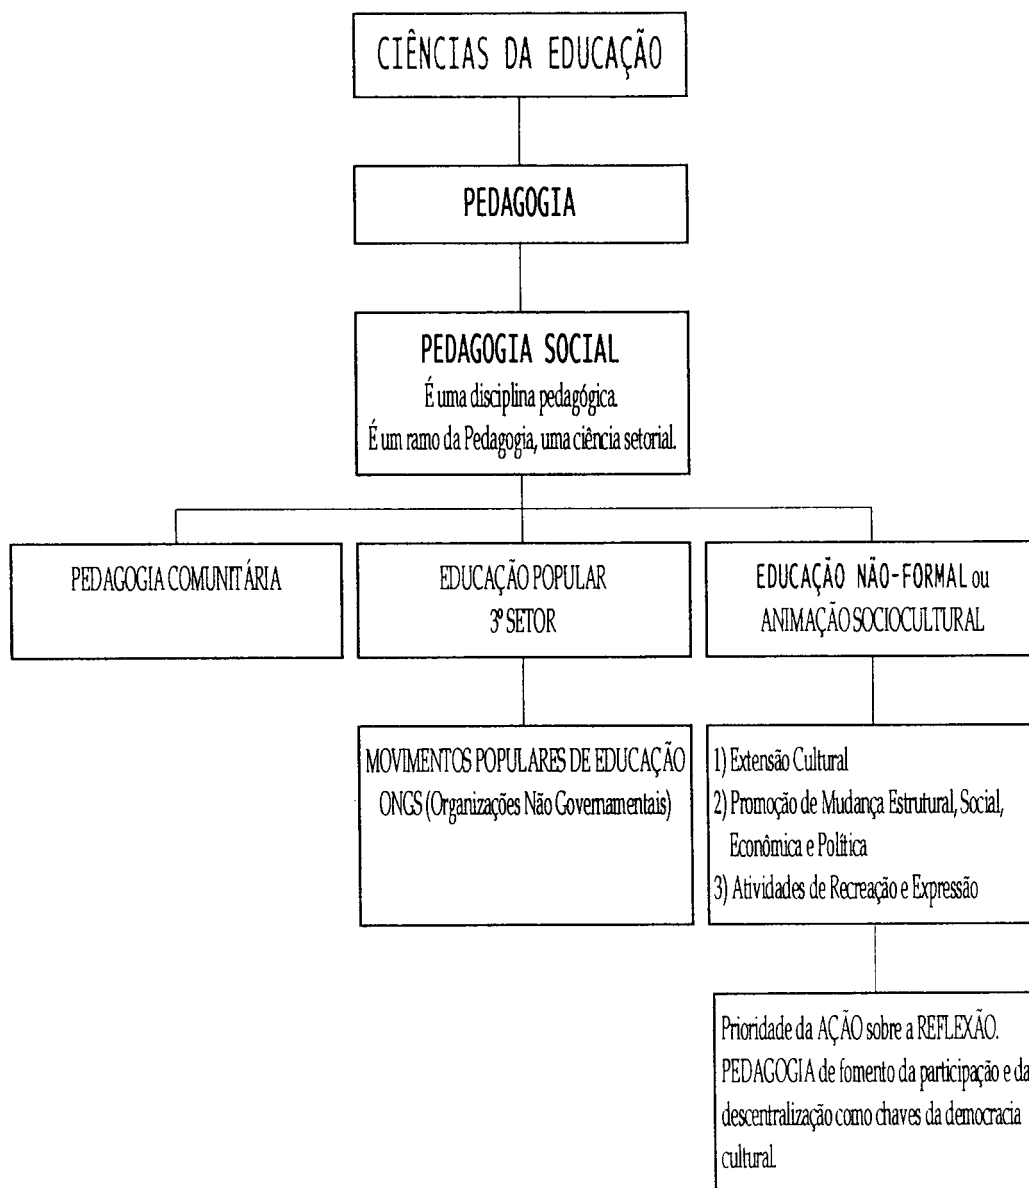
CIÊNCIAS DA EDUCAÇÃO

PEDAGOGIA

PEDAGOGIA SOCIAL
É uma disciplina pedagógica.
É um ramo da Pedagogia, uma ciência setorial.

PEDAGOGIA COMUNITÁRIA

EDUCAÇÃO POPULAR
3º SETOR

EDUCAÇÃO NÃO-FORMAL ou ANIMAÇÃO SOCIOCULTURAL

MOVIMENTOS POPULARES DE EDUCAÇÃO
ONGS (Organizações Não Governamentais)

1) Extensão Cultural
2) Promoção de Mudança Estrutural, Social, Econômica e Política
3) Atividades de Recreação e Expressão

Prioridade da AÇÃO sobre a REFLEXÃO.
PEDAGOGIA de fomento da participação e da descentralização como chaves da democracia cultural.